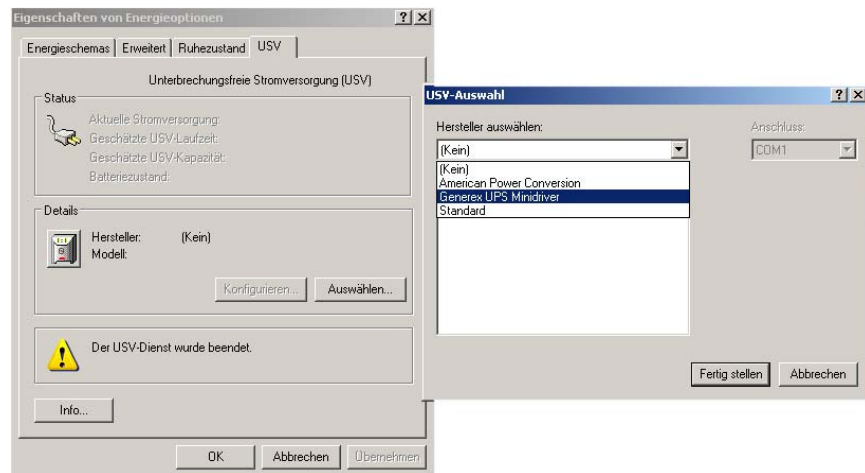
Eigenschaften von Energieoptionen ? X

Energieschemas | Erweitert | Ruhezustand | USV

Unterbrechungsfreie Stromversorgung (USV)

Status

Aktuelle Stromversorgung:
Geschätzte USV-Laufzeit:
Geschätzte USV-Kapazität:
Batteriezustand:

Details

Hersteller: (Kein)
Modell:

Konfigurieren... Auswählen...

Der USV-Dienst wurde beendet.

Info...

OK Abbrechen Übernehmen

USV-Auswahl ? X

Hersteller auswählen:

(Kein)

(Kein)
American Power Conversion
Generex UPS Minidriver
Standard

Anschluss:

COM1

Fertig stellen Abbrechen